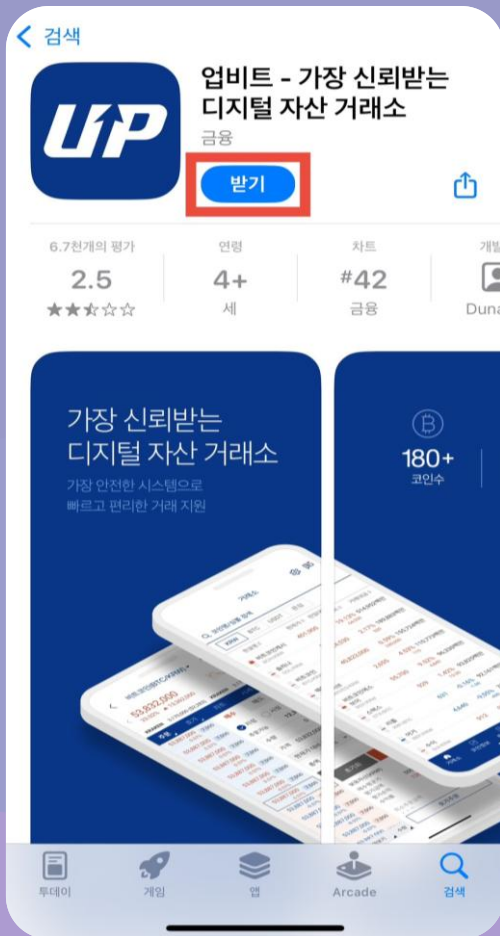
< 검색

UP

업비트 - 가장 신뢰받는 디지털 자산 거래소

금융

받기

6.7천개의 평가
2.5
★★☆☆☆

연령
4+
세

차트
#42
금융

개발
Duna

가장 신뢰받는 디지털 자산 거래소

가장 안전한 시스템으로 빠르고 편리한 거래 지원

180+
코인수

투데이 게임 앱 Arcade 검색